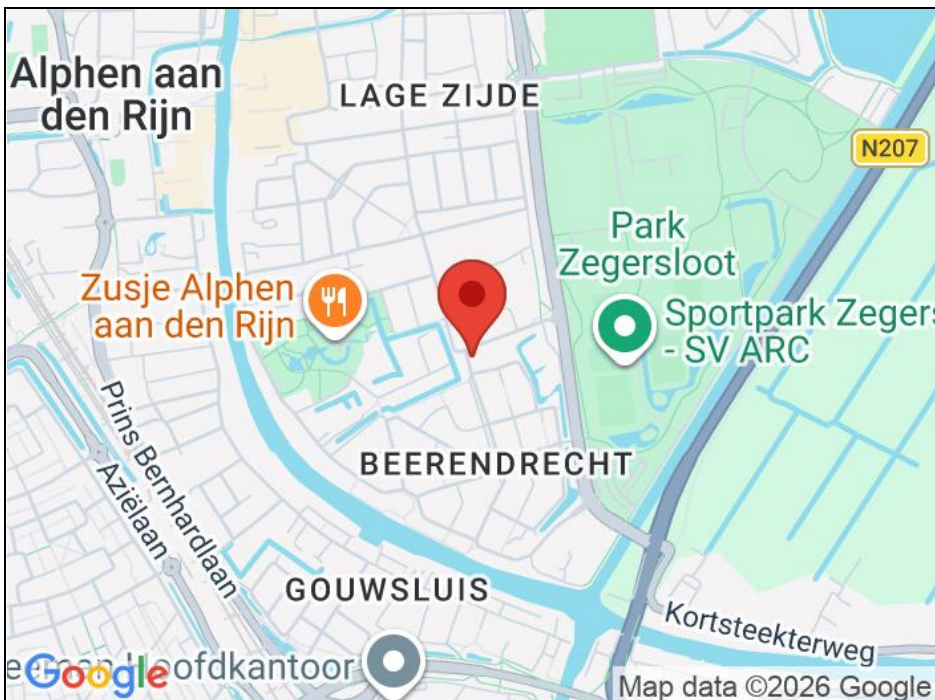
Alphen aan den Rijn

LAGE ZIJDE

N207

Park Zegersloot

Zusje Alphen aan den Rijn

Sportpark Zegers - SV ARC

Prins Bernhardlaan

Aziëlaan

BEERENDRECHT

GOUWSLUIS

Kortsteekterweg

Google

Hoofdkantoor

Map data ©2026 Google